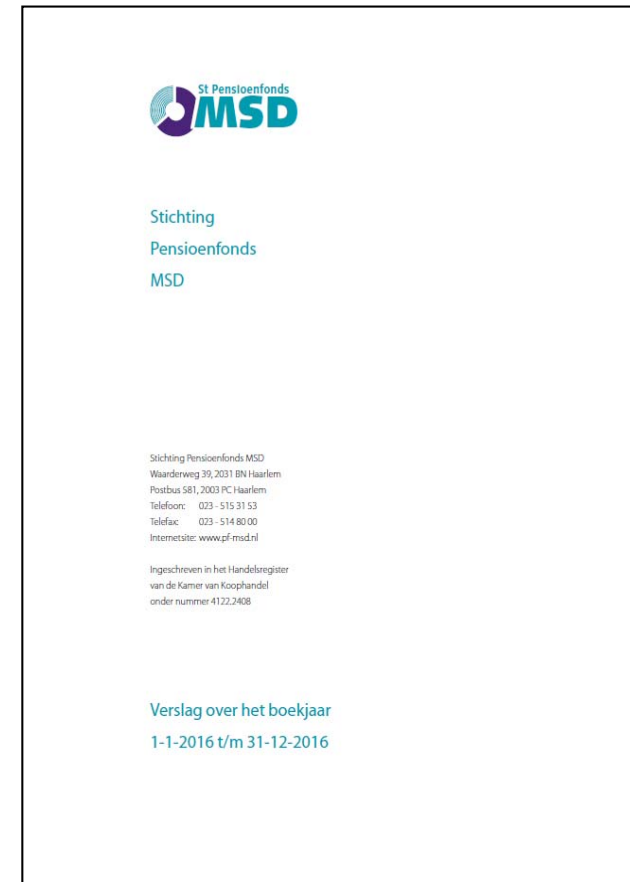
St Pensioenfonds MSD

Stichting
Pensioenfonds
MSD

Stichting Pensioenfonds MSD
Waarderweg 39, 2031 BN Haarlem
Postbus 581, 2003 PC Haarlem
Telefoon: 023 - 515 31 53
Telefax: 023 - 514 80 00
Internetsite: www.pf-msd.nl

Ingeschreven in het Handelsregister
van de Kamer van Koophandel
onder nummer 4122.2408

Verslag over het boekjaar
1-1-2016 t/m 31-12-2016